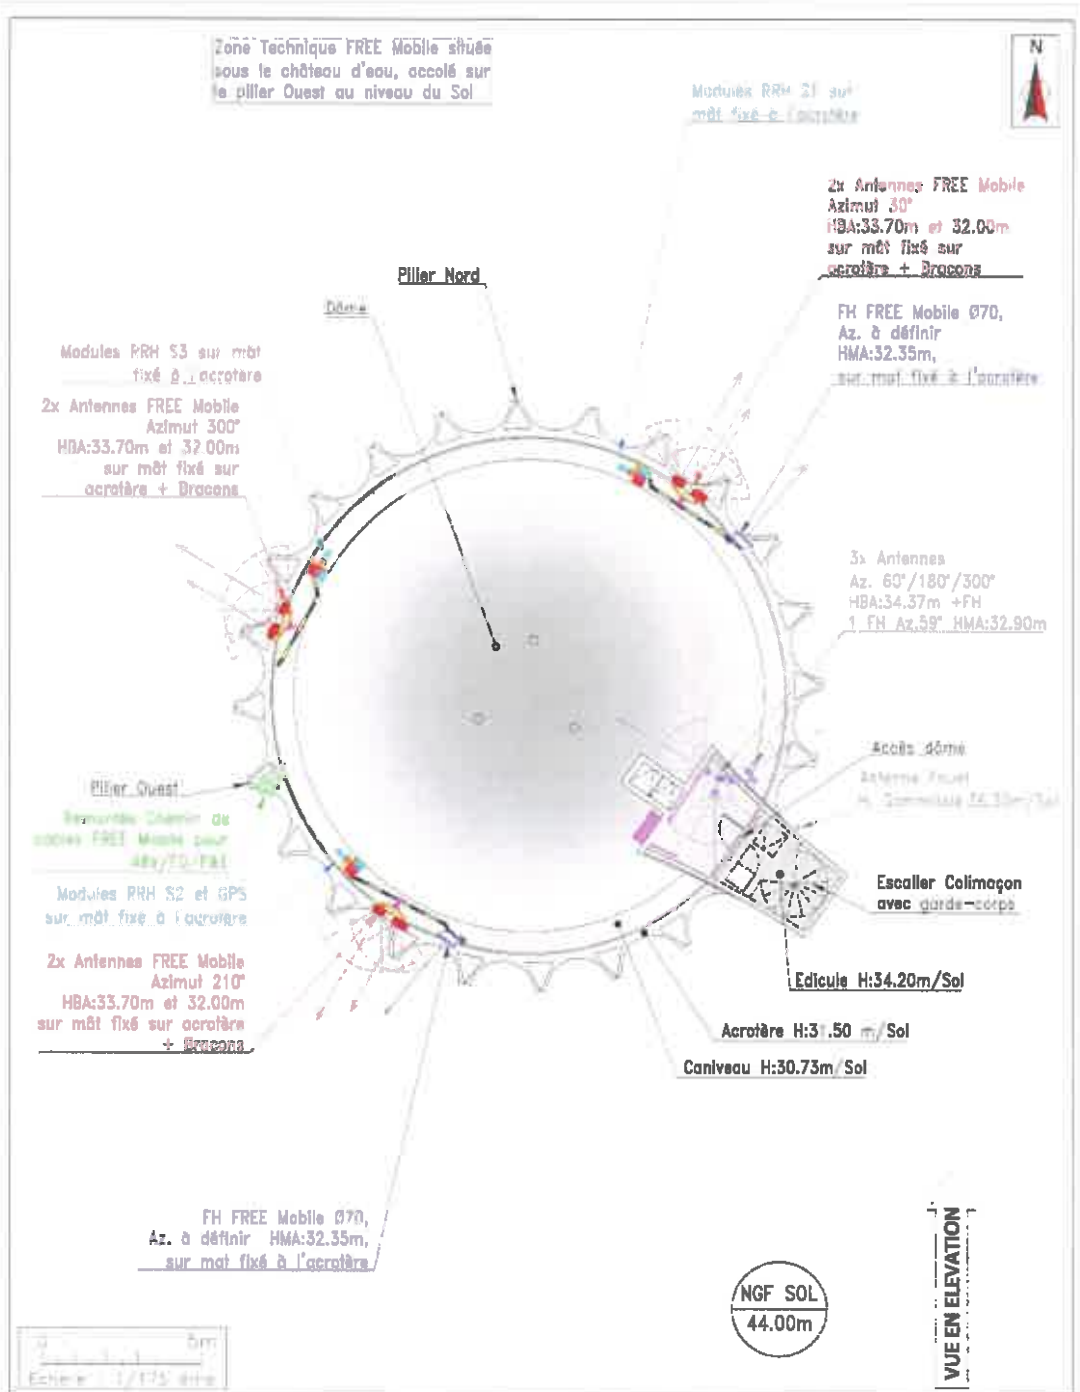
Zone Technique FREE Mobile située sous le château d'eau, accolé sur le pilier Ouest au niveau du Sol

N

Modules RRH S1 sur mât fixe à l'acrotère

2x Antennes FREE Mobile Azimut 30° HBA:33.70m et 32.00m sur mât fixé sur acrotère + Dracons

Pilier Nord

Dôme

FH FREE Mobile Ø70, Az. à définir HMA:32.35m, sur mat fixé à l'acrotère

Modules RRH S3 sur mât fixé à l'acrotère

2x Antennes FREE Mobile Azimut 300° HBA:33.70m et 32.00m sur mât fixé sur acrotère + Dracons

3x Antennes Az. 60°/180°/300° HBA:34.37m +FH 1 FH Az.59° HMA:32.90m

Accès dôme

Antenne Fouet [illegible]

Pilier Ouest

Remontée Chemin de cables FREE Mobile pour 4By/TD-F&I

Modules RRH S2 et GPS sur mât fixe à l'acrotère

2x Antennes FREE Mobile Azimut 210° HBA:33.70m et 32.00m sur mât fixé sur acrotère + Dracons

Escalier Colimaçon avec garde-corps

Edicule H:34.20m/Sol

Acrotère H:3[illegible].50 m/Sol

Caniveau H:30.73m/Sol

FH FREE Mobile Ø70, Az. à définir HMA:32.35m, sur mat fixé à l'acrotère

NGF SOL 44.00m

VUE EN ELEVATION

0 5m

Echelle : 1/175 ème